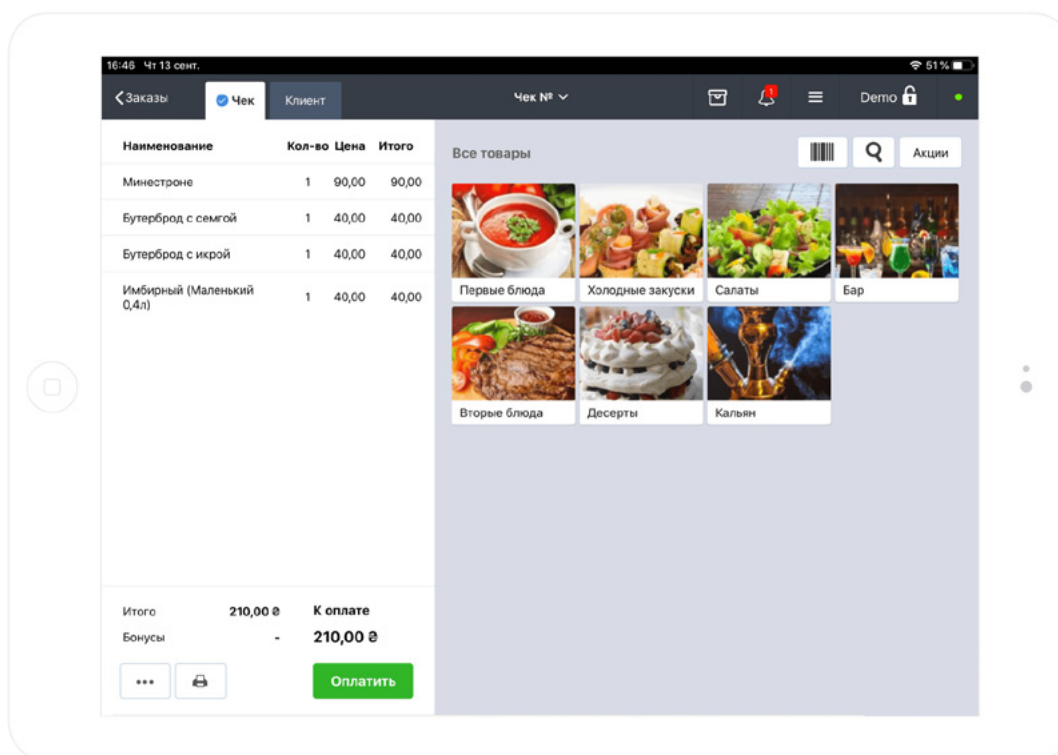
16:46 Чт 13 сент.

51 %

Заказы

Чек

Клиент

Чек №

1

Demo

| Наименование | Кол-во | Цена | Итого |
|---|---|---|---|
| Минестроне | 1 | 90,00 | 90,00 |
| Бутерброд с семгой | 1 | 40,00 | 40,00 |
| Бутерброд с икрой | 1 | 40,00 | 40,00 |
| Имбирный (Маленький 0,4л) | 1 | 40,00 | 40,00 |

Итого 210,00 ₴

Бонусы -

К оплате

210,00 ₴

•••

Оплатить

Все товары

Акции

Первые блюда

Холодные закуски

Салаты

Бар

Вторые блюда

Десерты

Кальян